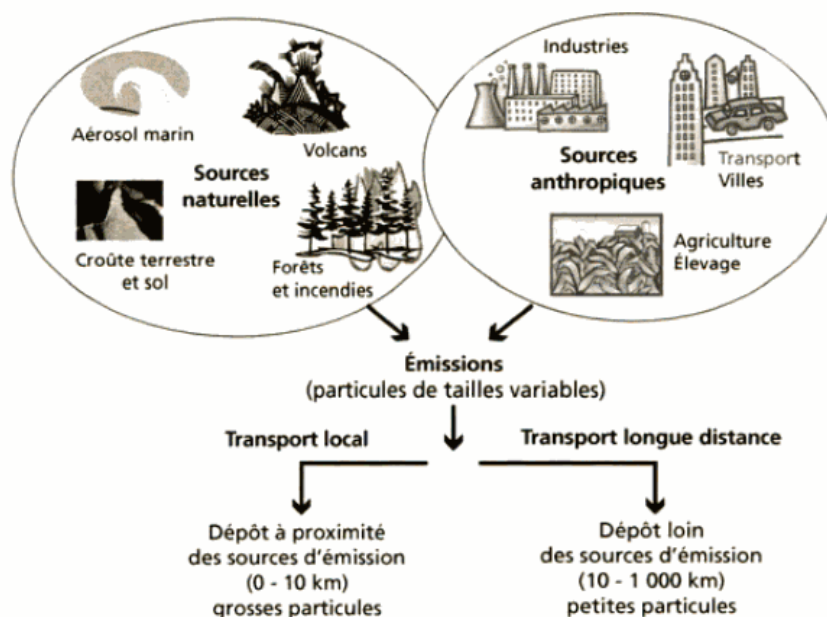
Aérosol marin

Volcans

Sources naturelles

Croûte terrestre et sol

Forêts et incendies

Industries

Sources anthropiques

Transport Villes

Agriculture Élevage

Émissions
(particules de tailles variables)

Transport local

Transport longue distance

Dépôt à proximité des sources d'émission (0 - 10 km) grosses particules

Dépôt loin des sources d'émission (10 - 1 000 km) petites particules